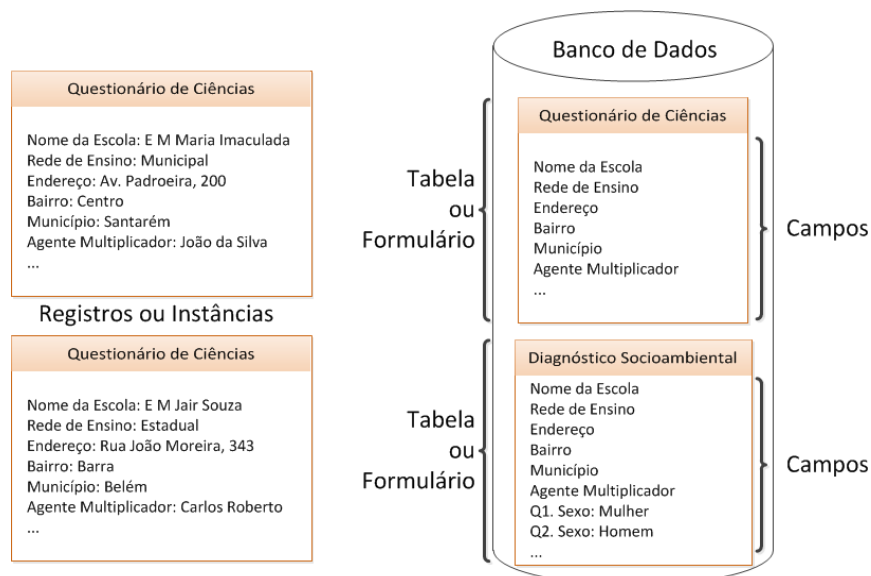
Questionário de Ciências

Nome da Escola: E M Maria Imaculada
Rede de Ensino: Municipal
Endereço: Av. Padroeira, 200
Bairro: Centro
Município: Santarém
Agente Multiplicador: João da Silva
...

Registros ou Instâncias

Questionário de Ciências

Nome da Escola: E M Jair Souza
Rede de Ensino: Estadual
Endereço: Rua João Moreira, 343
Bairro: Barra
Município: Belém
Agente Multiplicador: Carlos Roberto
...

Banco de Dados

Tabela ou Formulário

Questionário de Ciências

Nome da Escola
Rede de Ensino
Endereço
Bairro
Município
Agente Multiplicador
...

Campos

Tabela ou Formulário

Diagnóstico Socioambiental

Nome da Escola
Rede de Ensino
Endereço
Bairro
Município
Agente Multiplicador
Q1. Sexo: Mulher
Q2. Sexo: Homem
...

Campos